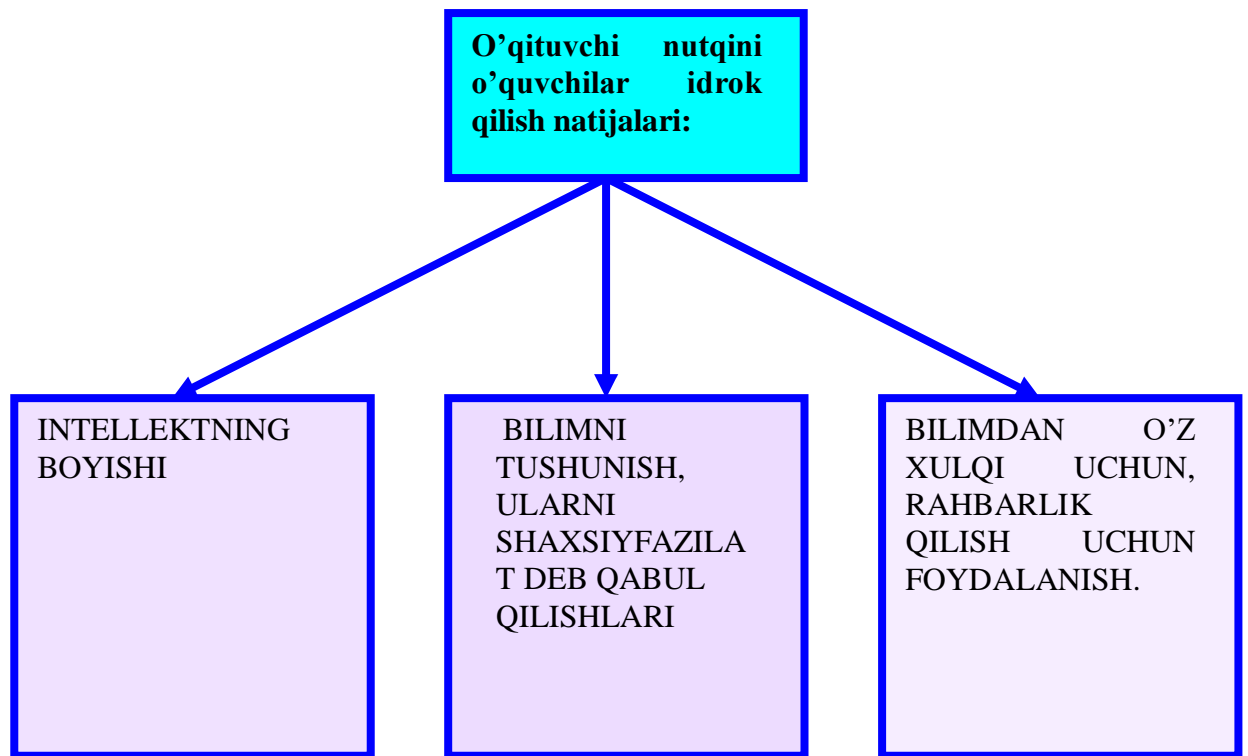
O’qituvchi nutqini o’quvchilar idrok qilish natijalari:

INTELLEKTNING BOYISHI

BILIMNI TUSHUNISH, ULARNI SHAXSIYFAZILAT DEB QABUL QILISHLARI

BILIMDAN O’Z XULQI UCHUN, RAHBARLIK QILISH UCHUN FOYDALANISH.